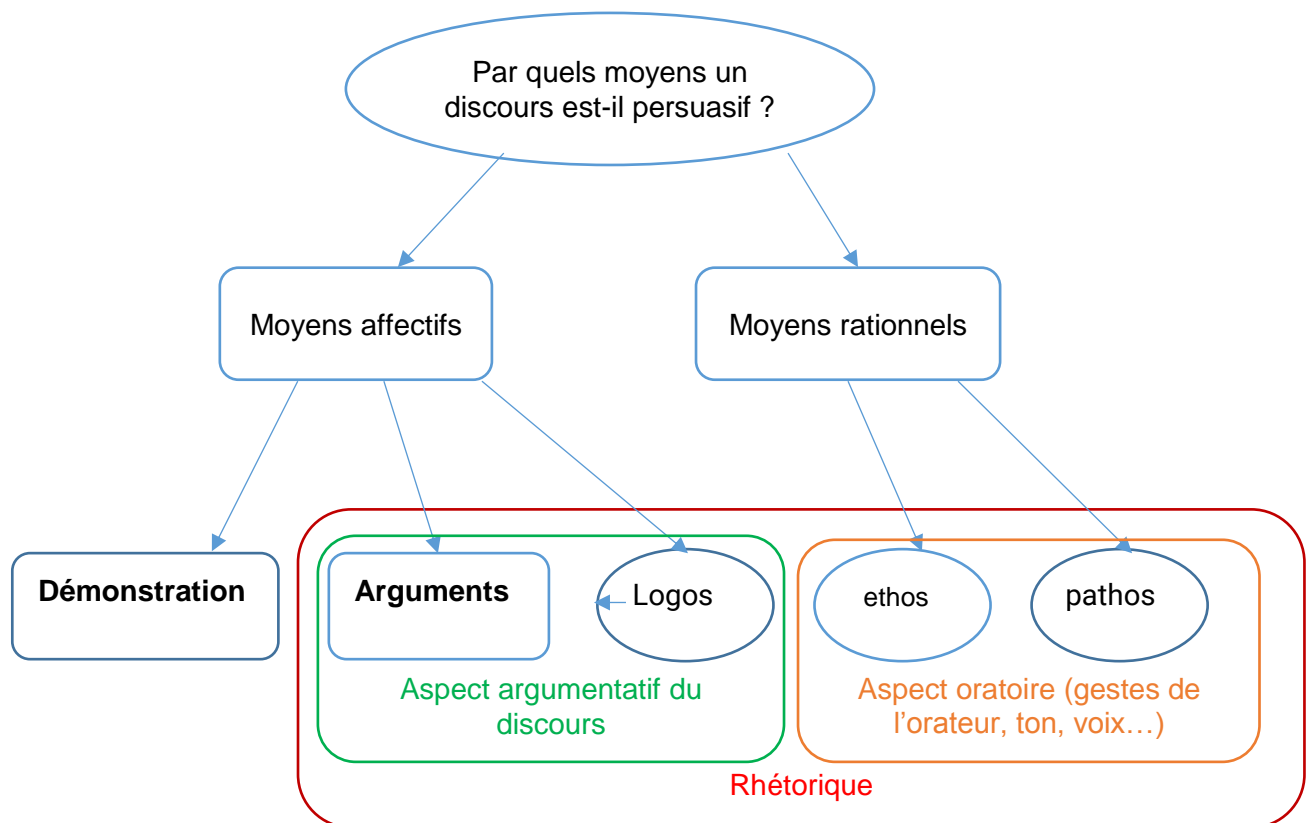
Par quels moyens un discours est-il persuasif ?

Moyens affectifs

Moyens rationnels

Démonstration

Arguments

Logos

Aspect argumentatif du discours

ethos

pathos

Aspect oratoire (gestes de l'orateur, ton, voix…)

Rhétorique